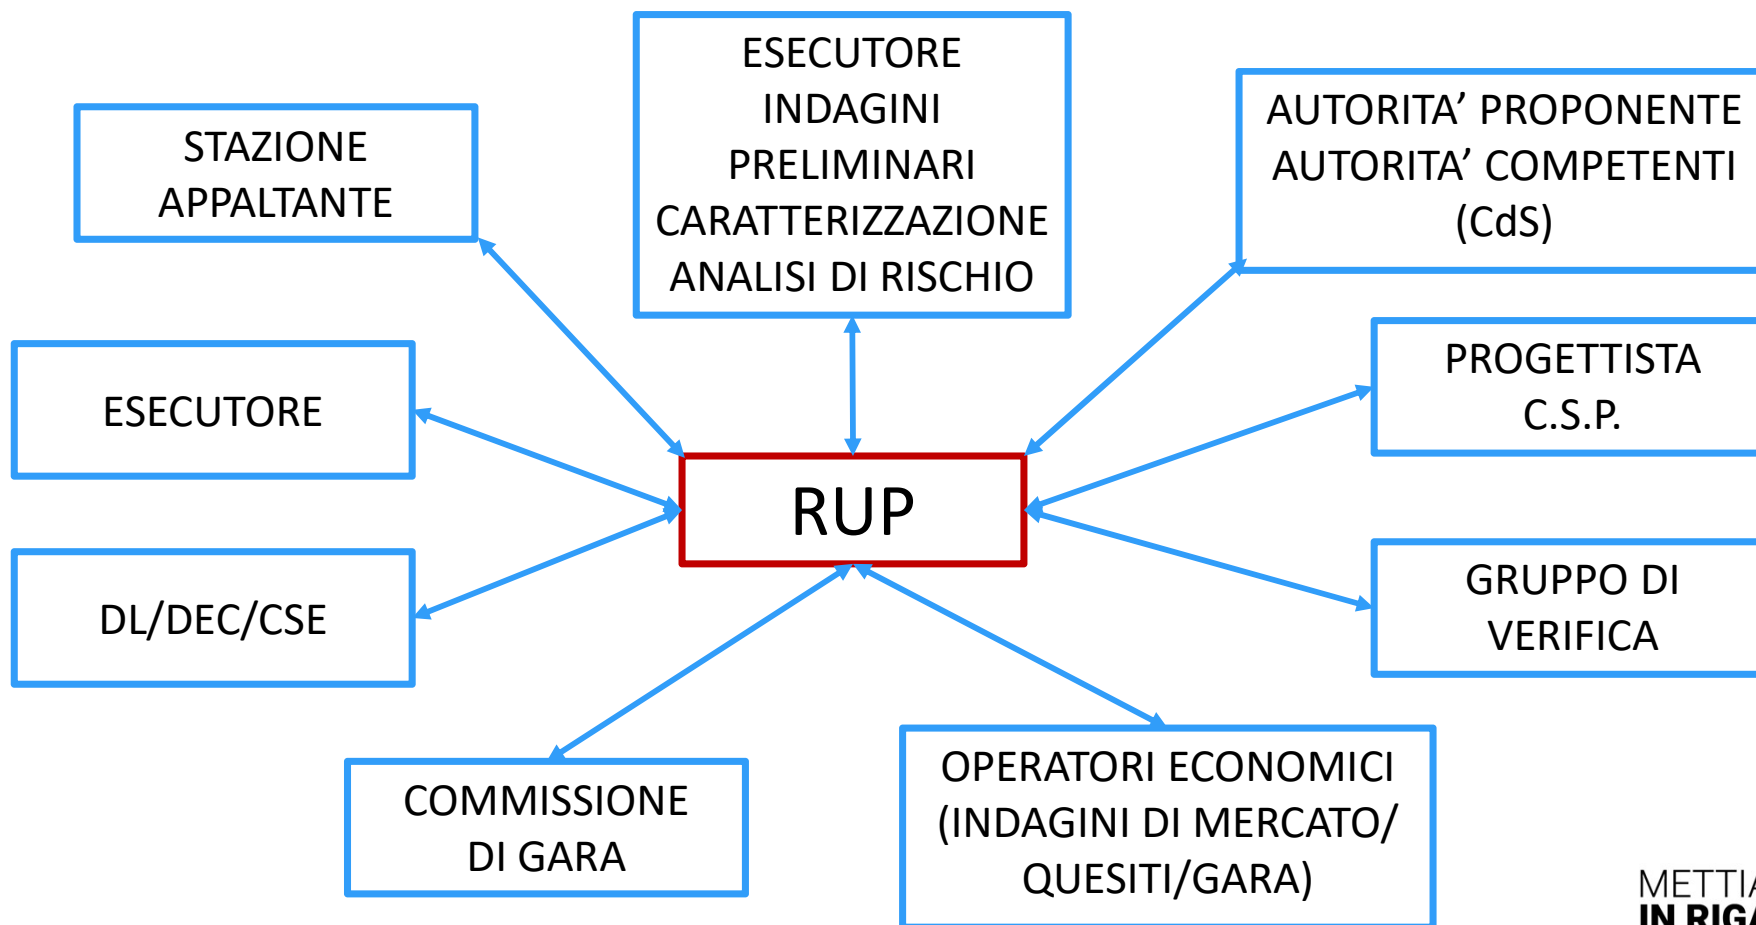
ESECUTORE
INDAGINI
PRELIMINARI
CARATTERIZZAZIONE
ANALISI DI RISCHIO

STAZIONE
APPALTANTE

AUTORITA' PROPONENTE
AUTORITA' COMPETENTI
(CdS)

ESECUTORE

RUP

PROGETTISTA
C.S.P.

DL/DEC/CSE

GRUPPO DI
VERIFICA

COMMISSIONE
DI GARA

OPERATORI ECONOMICI
(INDAGINI DI MERCATO/
QUESITI/GARA)

METTI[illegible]
IN RIG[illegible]